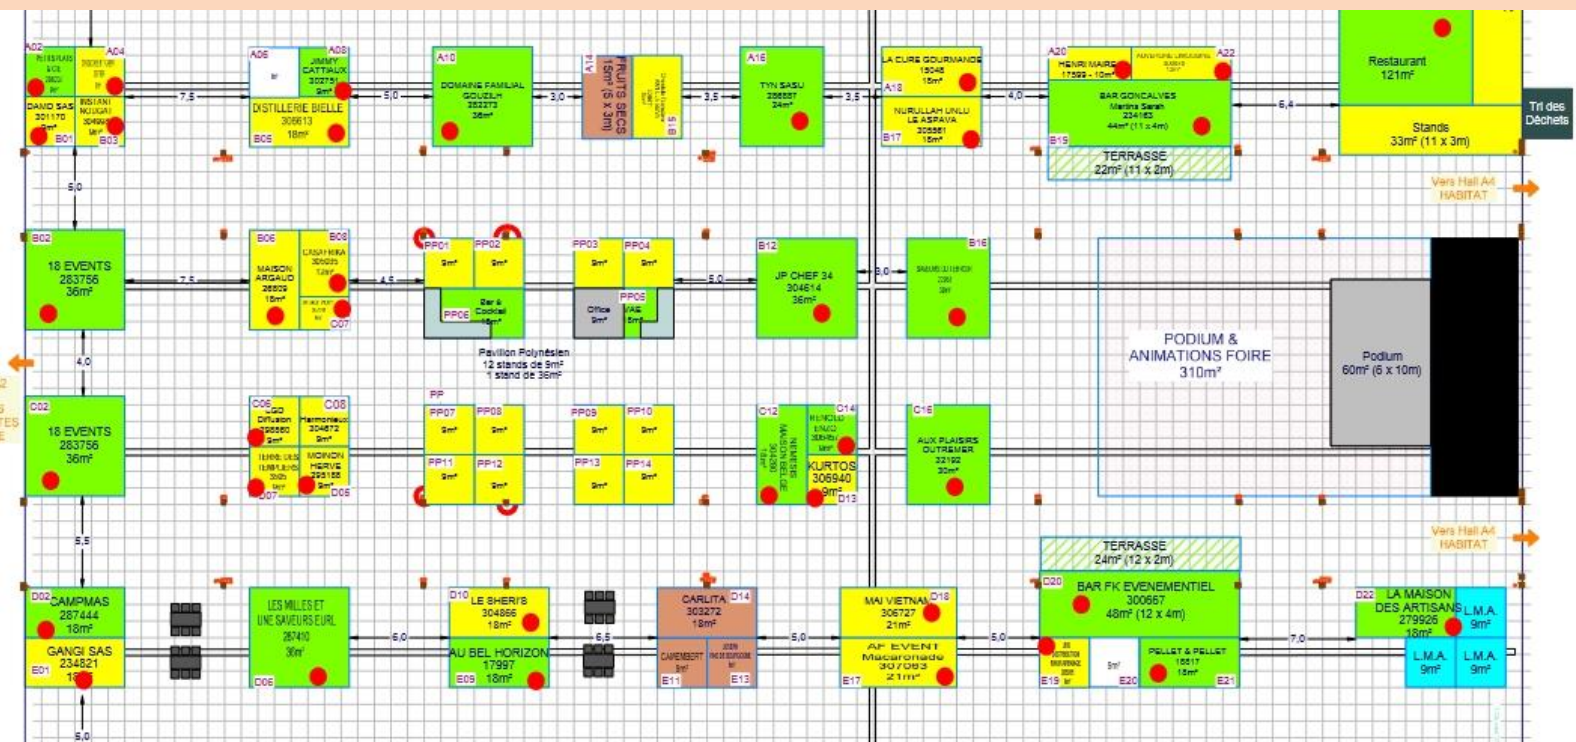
A02
A04
DAMO SAS 301170
INSTANT NOUGAT
B01
B03
7,5
A06
A08
JIMMY CATTIAUX
DISTILLERIE BIELLE 306613 18m²
B05
5,0
A10
DOMAINE FAMILIAL GOUZLH 282273 36m²
3,0
A14
FRUITS SECS 15m² (5 x 3m)
B14
3,5
A16
TYN SASU 296587 24m²
3,5
LA CURE GOURMANDE 15048 15m²
A18
NURULLAH UNLU LE ASPAVA 305561 15m²
B17
4,0
A20
A22
HENRI MAIRE 17599 - 10m²
BAR GONCALVES Martins Sarah 234163 44m² (11 x 4m)
B19
6,4
TERRASSE 22m² (11 x 2m)
Restaurant 121m²
Stands 33m² (11 x 3m)
Tri des Déchets
Vers Hall A4 HABITAT
5,0
B02
18 EVENTS 283756 36m²
7,5
B06
MAISON ARGAUD 28829 18m²
B08
C07
4,5
PP01 9m²
PP02 9m²
PP06
Bar & Cocktail 18m²
PP03 9m²
PP04 9m²
Office 9m²
PP05
VAE 5m²
5,0
B12
JP CHEF 34 304614 36m²
3,0
B16
PODIUM & ANIMATIONS FOIRE 310m²
Podium 60m² (6 x 10m)
Pavillon Polynésien 12 stands de 9m² 1 stand de 36m²
4,0
C02
18 EVENTS 283756 36m²
C06
LGD Diffusion 296560 9m²
C08
Harmonieux 304672 9m²
MOINON HERVE 295188 9m²
D07
D05
PP
PP07 9m²
PP08 9m²
PP11 9m²
PP12 9m²
PP09 9m²
PP10 9m²
PP13 9m²
PP14 9m²
C12
D14
KURTOS 306940 9m²
D13
C16
AUX PLAISIRS OUTREMER 22192 30m²
5,5
Vers Hall A4 HABITAT
TERRASSE 24m² (12 x 2m)
D02
CAMPMAS 287444 18m²
GANGI SAS 234821 18m²
E01
LES MILLES ET UNE SAVEURS EURL 287410 36m²
D06
6,0
D10
LE SHERIS 304866 18m²
AU BEL HORIZON 17997 18m²
E09
6,5
CARLITA 303272 18m²
D14
CAMEMBERT 9m²
E11
E13
5,0
MAI VIETNAM 306727 21m²
D18
AP EVENT Macaronade 307063 21m²
E17
5,0
D20
BAR FK EVENEMENTIEL 300667 48m² (12 x 4m)
E19
9m²
E20
PELLET & PELLET 18617 18m²
E21
7,0
D22
LA MAISON DES ARTISANS 279926 18m²
L.M.A. 9m²
L.M.A. 9m²
L.M.A. 9m²
5,0